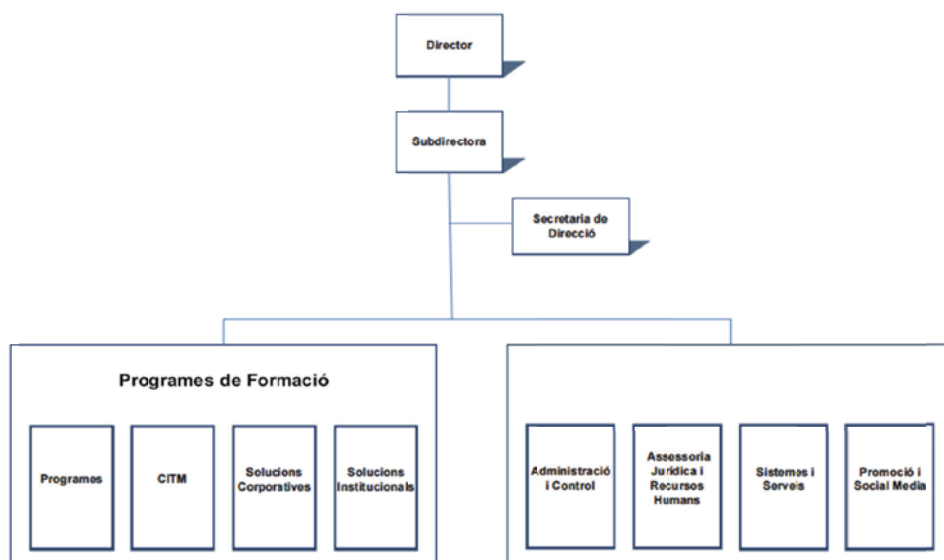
Director

Subdirectora

Secretaria de Direcció

Programes de Formació

Programes

CITM

Solucions Corporatives

Solucions Institucionals

Administració i Control

Assessoria Jurídica i Recursos Humans

Sistemes i Serveis

Promoció i Social Media